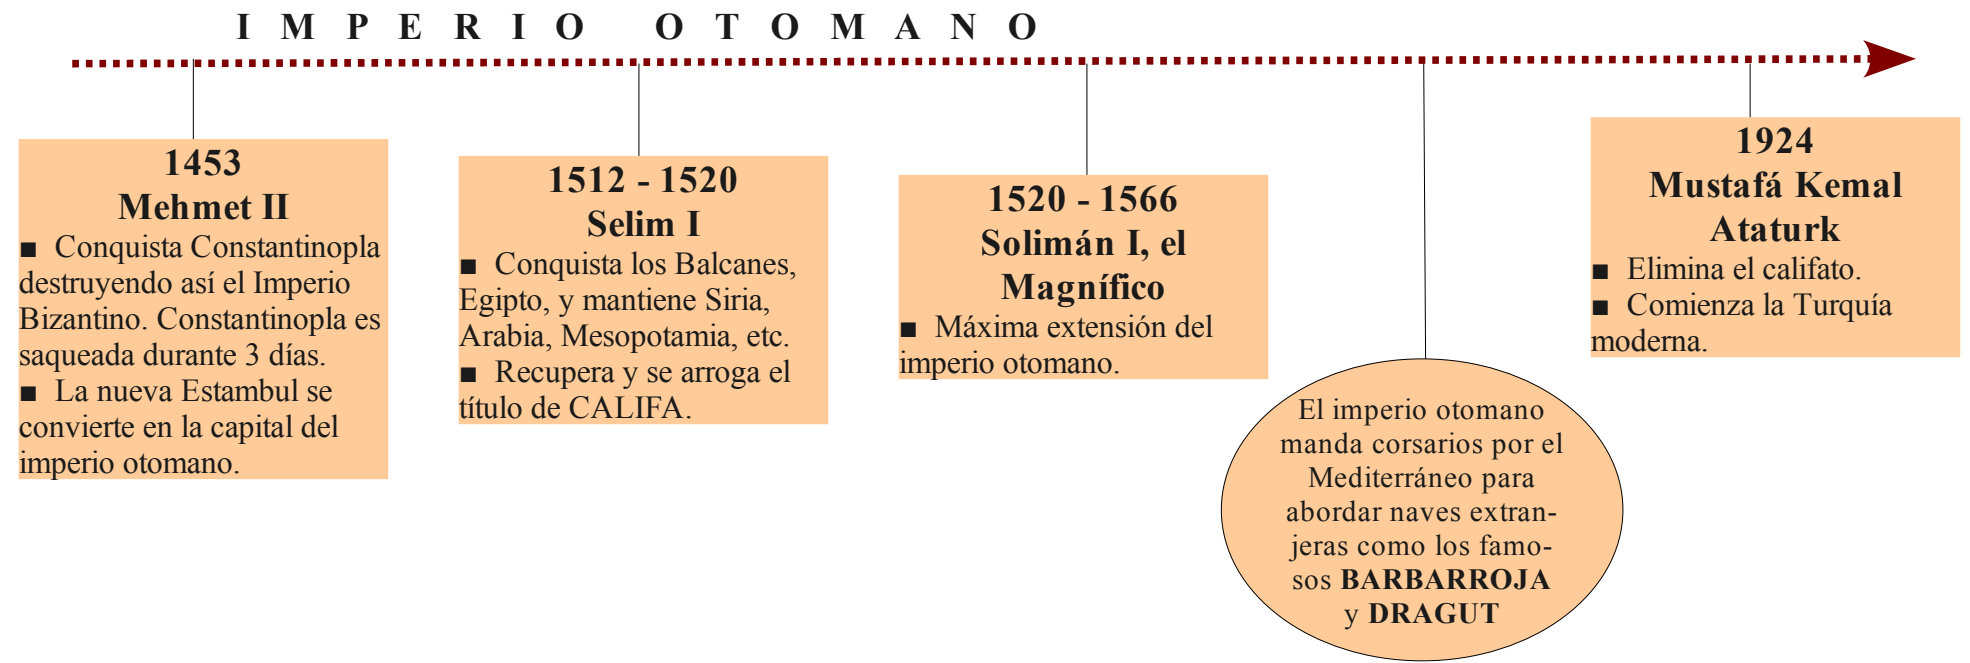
I M P E R I O O T O M A N O

1453
Mehmet II
■ Conquista Constantinopla destruyendo así el Imperio Bizantino. Constantinopla es saqueada durante 3 días.
■ La nueva Estambul se convierte en la capital del imperio otomano.

1512 - 1520
Selim I
■ Conquista los Balcanes, Egipto, y mantiene Siria, Arabia, Mesopotamia, etc.
■ Recupera y se arroga el título de CALIFA.

1520 - 1566
Solimán I, el Magnífico
■ Máxima extensión del imperio otomano.

El imperio otomano manda corsarios por el Mediterráneo para abordar naves extranjeras como los famosos BARBARROJA y DRAGUT

1924
Mustafá Kemal Ataturk
■ Elimina el califato.
■ Comienza la Turquía moderna.